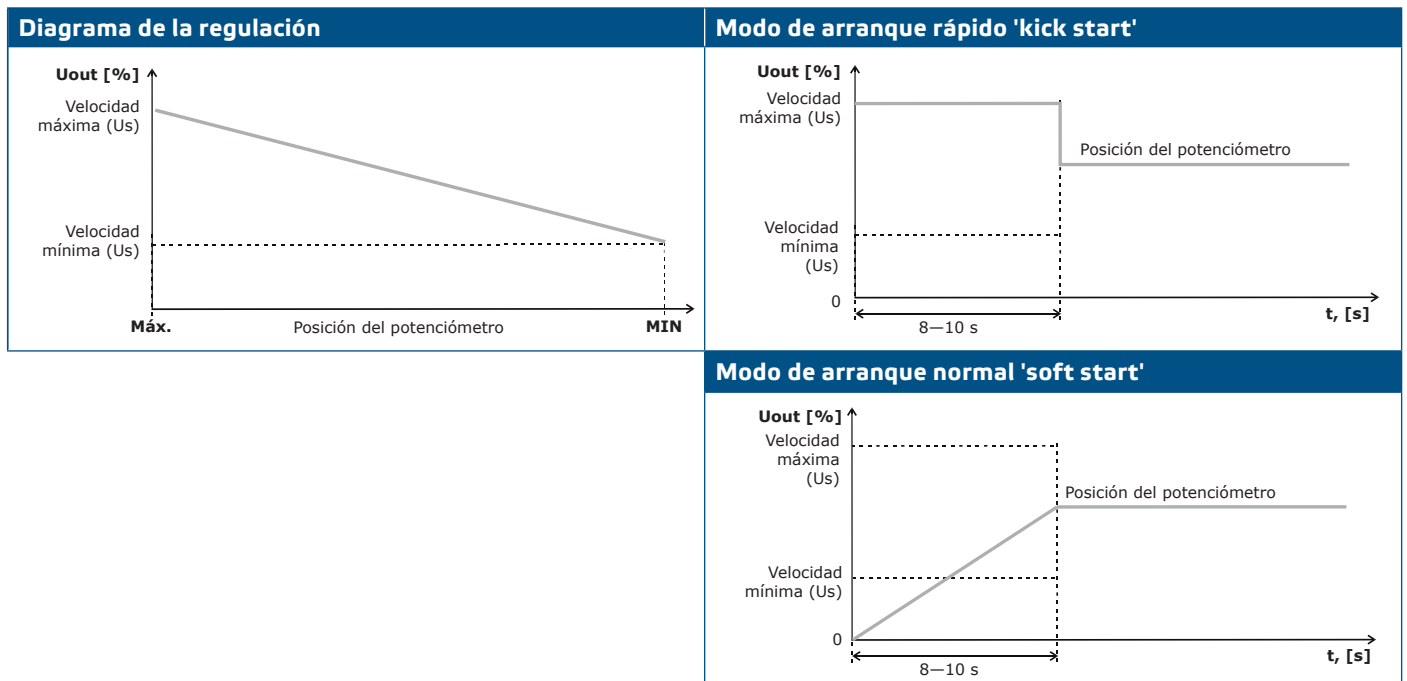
Diagrama de la regulación

Uout [%]

Velocidad máxima (Us)

Velocidad mínima (Us)

Máx.

Posición del potenciómetro

MIN

Modo de arranque rápido 'kick start'

Uout [%]

Velocidad máxima (Us)

Posición del potenciómetro

Velocidad mínima (Us)

0

8—10 s

t, [s]

Modo de arranque normal 'soft start'

Uout [%]

Velocidad máxima (Us)

Posición del potenciómetro

Velocidad mínima (Us)

0

8—10 s

t, [s]